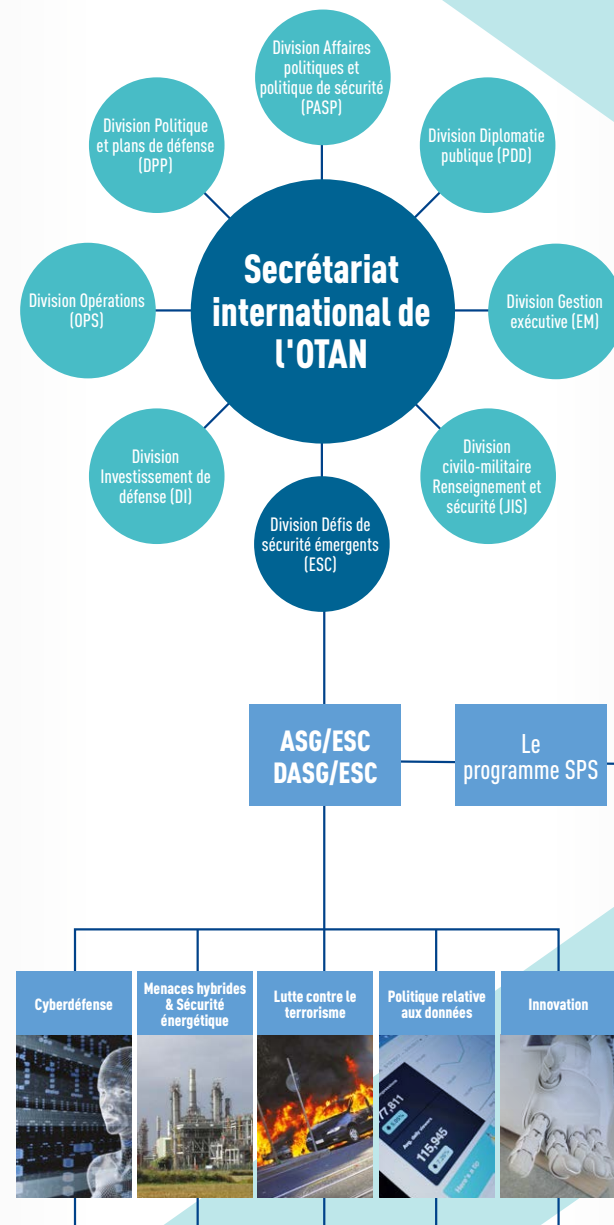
Division Affaires politiques et politique de sécurité (PASP)

Division Politique et plans de défense (DPP)

Division Diplomatie publique (PDD)

Division Opérations (OPS)

Secrétariat international de l'OTAN

Division Gestion exécutive (EM)

Division Investissement de défense (DI)

Division civilo-militaire Renseignement et sécurité (JIS)

Division Défis de sécurité émergents (ESC)

ASG/ESC
DASG/ESC

Le programme SPS

Cyberdéfense

Menaces hybrides & Sécurité énergétique

Lutte contre le terrorisme

Politique relative aux données

Innovation